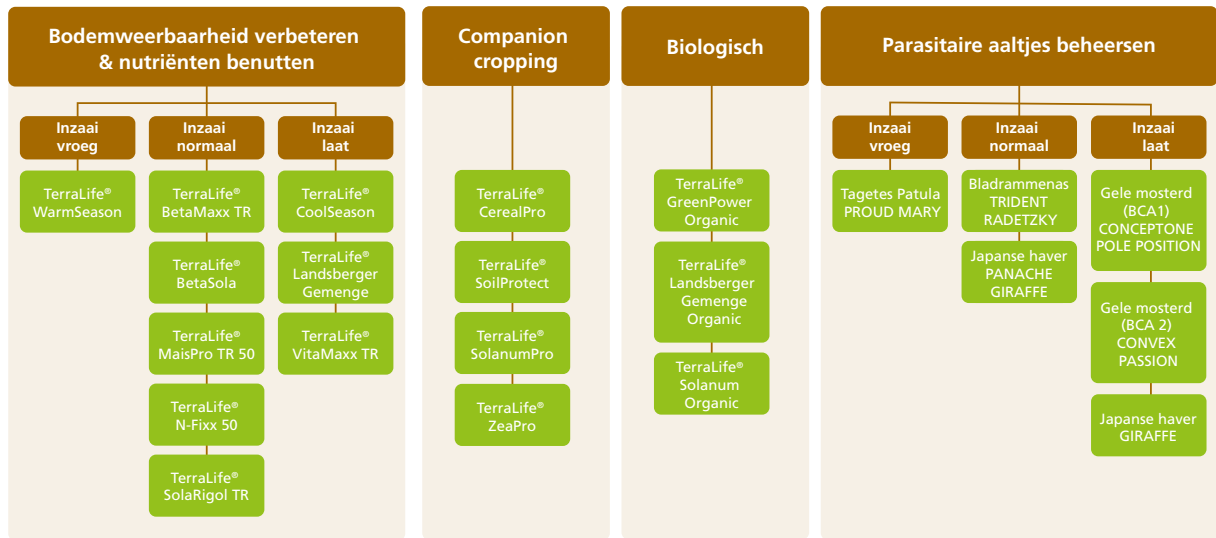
Bodemweerbaarheid verbeteren & nutriënten benutten

Inzaai vroeg

TerraLife® WarmSeason

Inzaai normaal

TerraLife® BetaMaxx TR

TerraLife® BetaSola

TerraLife® MaisPro TR 50

TerraLife® N-Fixx 50

TerraLife® SolaRigol TR

Inzaai laat

TerraLife® CoolSeason

TerraLife® Landsberger Gemenge

TerraLife® VitaMaxx TR

Companion cropping

TerraLife® CerealPro

TerraLife® SoilProtect

TerraLife® SolanumPro

TerraLife® ZeaPro

Biologisch

TerraLife® GreenPower Organic

TerraLife® Landsberger Gemenge Organic

TerraLife® Solanum Organic

Parasitaire aaltjes beheersen

Inzaai vroeg

Tagetes Patula PROUD MARY

Inzaai normaal

Bladrammenas TRIDENT RADETZKY

Japanse haver PANACHE GIRAFFE

Inzaai laat

Gele mosterd (BCA1) CONCEPTONE POLE POSITION

Gele mosterd (BCA 2) CONVEX PASSION

Japanse haver GIRAFFE